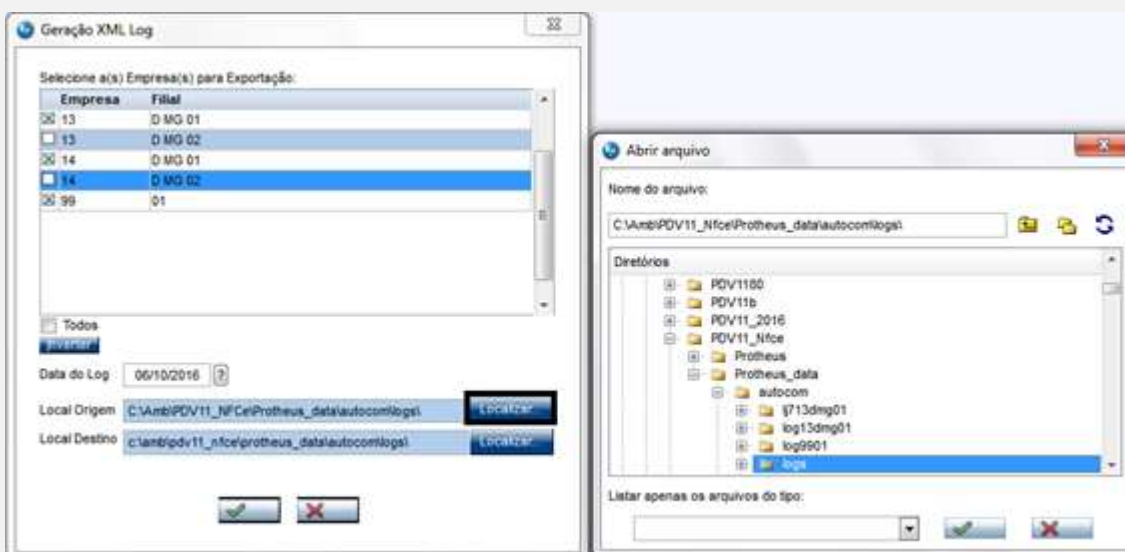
Geração XML Log

Selecione a(s) Empresa(s) para Exportação:

| Empresa | Filial |
|---|---|
| 13 | D MG 01 |
| 13 | D MG 02 |
| 14 | D MG 01 |
| 14 | D MG 02 |
| 99 | 01 |

Todos
Inverter

Data do Log 06/10/2016

Local Origem C:\Amb\PDV11_NFCe\Protheus_data\autocom\logs\ Localizar

Local Destino c:\amb\pdv11_nfce\protheus_data\autocom\logs\ Localizar

Abrir arquivo

Nome do arquivo:

C:\Amb\PDV11_Nfce\Protheus_data\autocom\logs\

Diretórios

PDV1180
PDV11b
PDV11_2016
PDV11_Nfce
Protheus
Protheus_data
autocom
lj713dmg01
log13dmg01
log9901
logs

Listar apenas os arquivos do tipo: